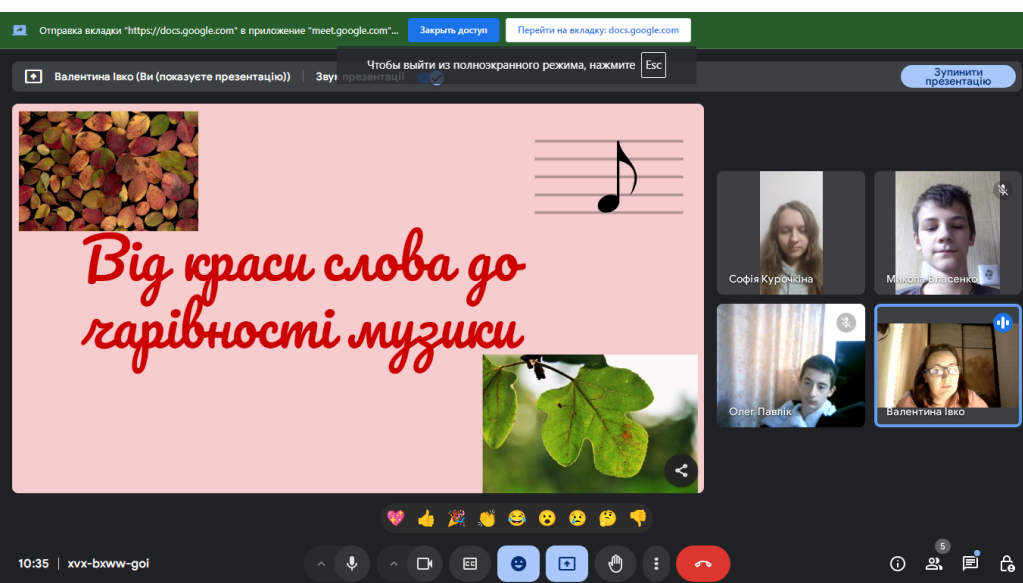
Отправка вкладки "https://docs.google.com" в приложение "meet.google.com"... Закрыть доступ Перейти на вкладку: docs.google.com

Валентина Івко (Ви (показуєте презентацію)) Звук презентації

Чтобы выйти из полноэкранного режима, нажмите Esc

Зупинити презентацію

Від краси слова до чарівності музики

Софія Курочкіна

Микола Власенко

Олег Павлік

Валентина Івко

10:35 | xvx-bxww-goi

5